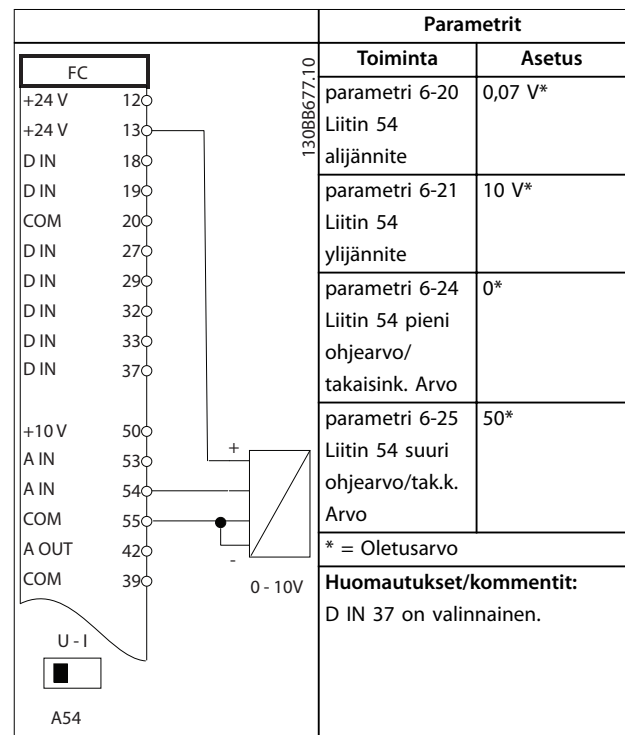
FC

| | |
|---|---|
| +24 V | 12 |
| +24 V | 13 |
| D IN | 18 |
| D IN | 19 |
| COM | 20 |
| D IN | 27 |
| D IN | 29 |
| D IN | 32 |
| D IN | 33 |
| D IN | 37 |
| +10 V | 50 |
| A IN | 53 |
| A IN | 54 |
| COM | 55 |
| A OUT | 42 |
| COM | 39 |

U - I

A54

130BB677.10

+

-

0 - 10V

| Parametrit | |
|---|---|
| **Toiminta** | **Asetus** |
| parametri 6-20 Liitin 54 alijännite | 0,07 V* |
| parametri 6-21 Liitin 54 ylijännite | 10 V* |
| parametri 6-24 Liitin 54 pieni ohjearvo/ takaisink. Arvo | 0* |
| parametri 6-25 Liitin 54 suuri ohjearvo/tak.k. Arvo | 50* |
| * = Oletusarvo | |
| **Huomautukset/kommentit:** D IN 37 on valinnainen. | |